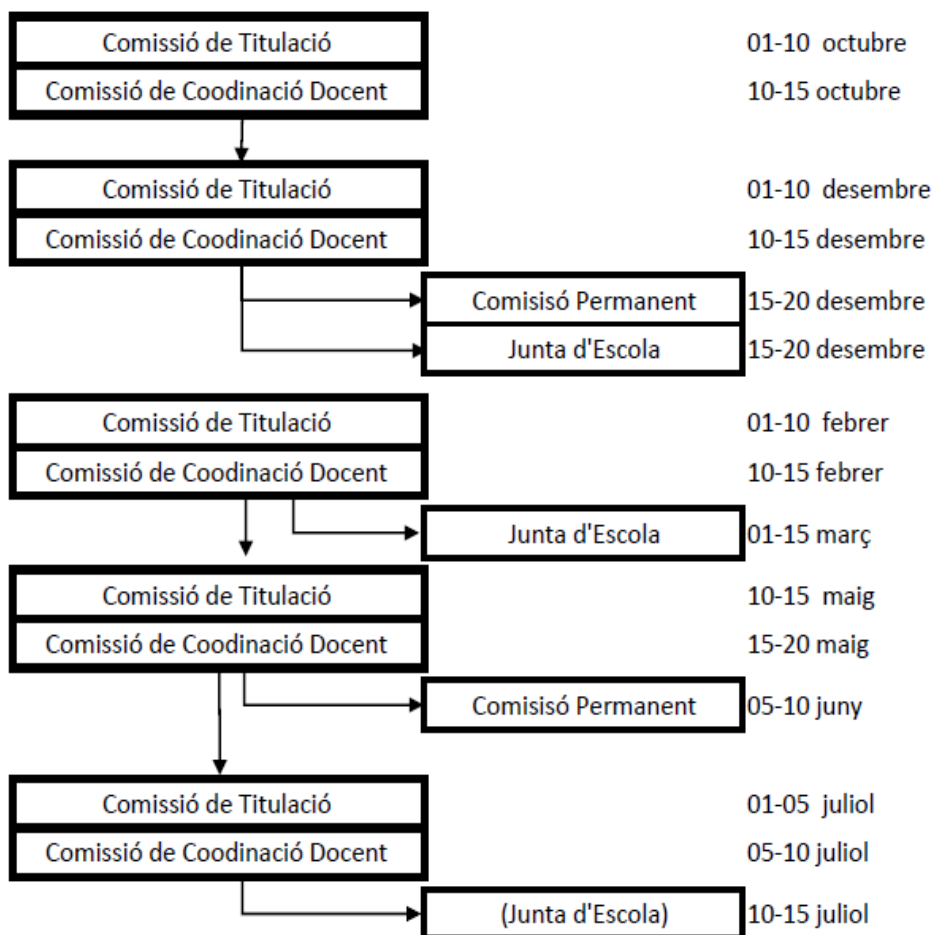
Comissió de Titulació
01-10 octubre
Comissió de Coodinació Docent
10-15 octubre

Comissió de Titulació
01-10 desembre
Comissió de Coodinació Docent
10-15 desembre
Comisisó Permanent
15-20 desembre
Junta d'Escola
15-20 desembre

Comissió de Titulació
01-10 febrer
Comissió de Coodinació Docent
10-15 febrer
Junta d'Escola
01-15 març

Comissió de Titulació
10-15 maig
Comissió de Coodinació Docent
15-20 maig
Comisisó Permanent
05-10 juny

Comissió de Titulació
01-05 juliol
Comissió de Coodinació Docent
05-10 juliol
(Junta d'Escola)
10-15 juliol